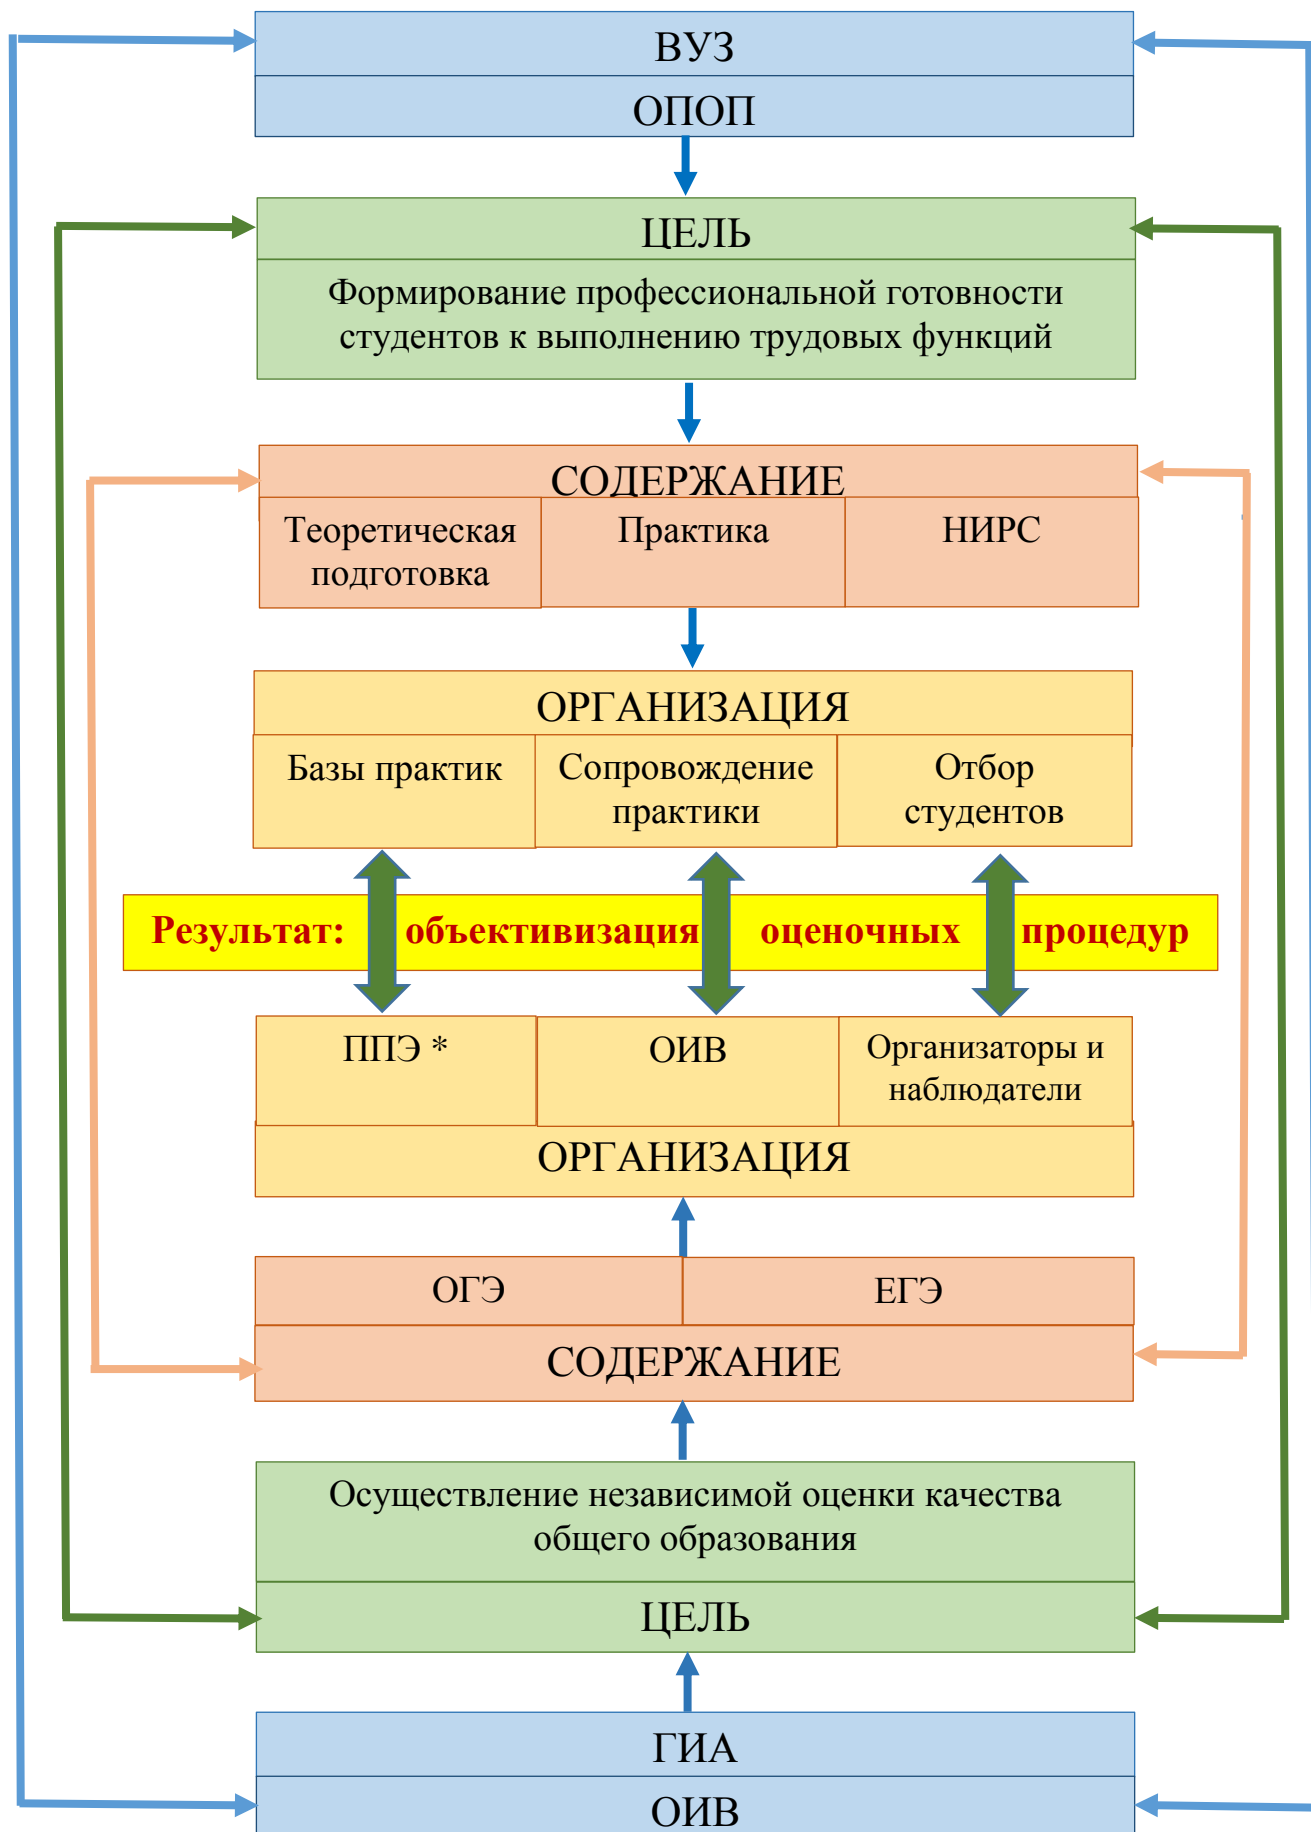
ВУЗ
ОПОП

ЦЕЛЬ
Формирование профессиональной готовности студентов к выполнению трудовых функций

СОДЕРЖАНИЕ
Теоретическая подготовка
Практика
НИРС

ОРГАНИЗАЦИЯ
Базы практик
Сопровождение практики
Отбор студентов

Результат: объективизация оценочных процедур

ППЭ *
ОИВ
Организаторы и наблюдатели
ОРГАНИЗАЦИЯ

ОГЭ
ЕГЭ
СОДЕРЖАНИЕ

Осуществление независимой оценки качества общего образования
ЦЕЛЬ

ГИА
ОИВ